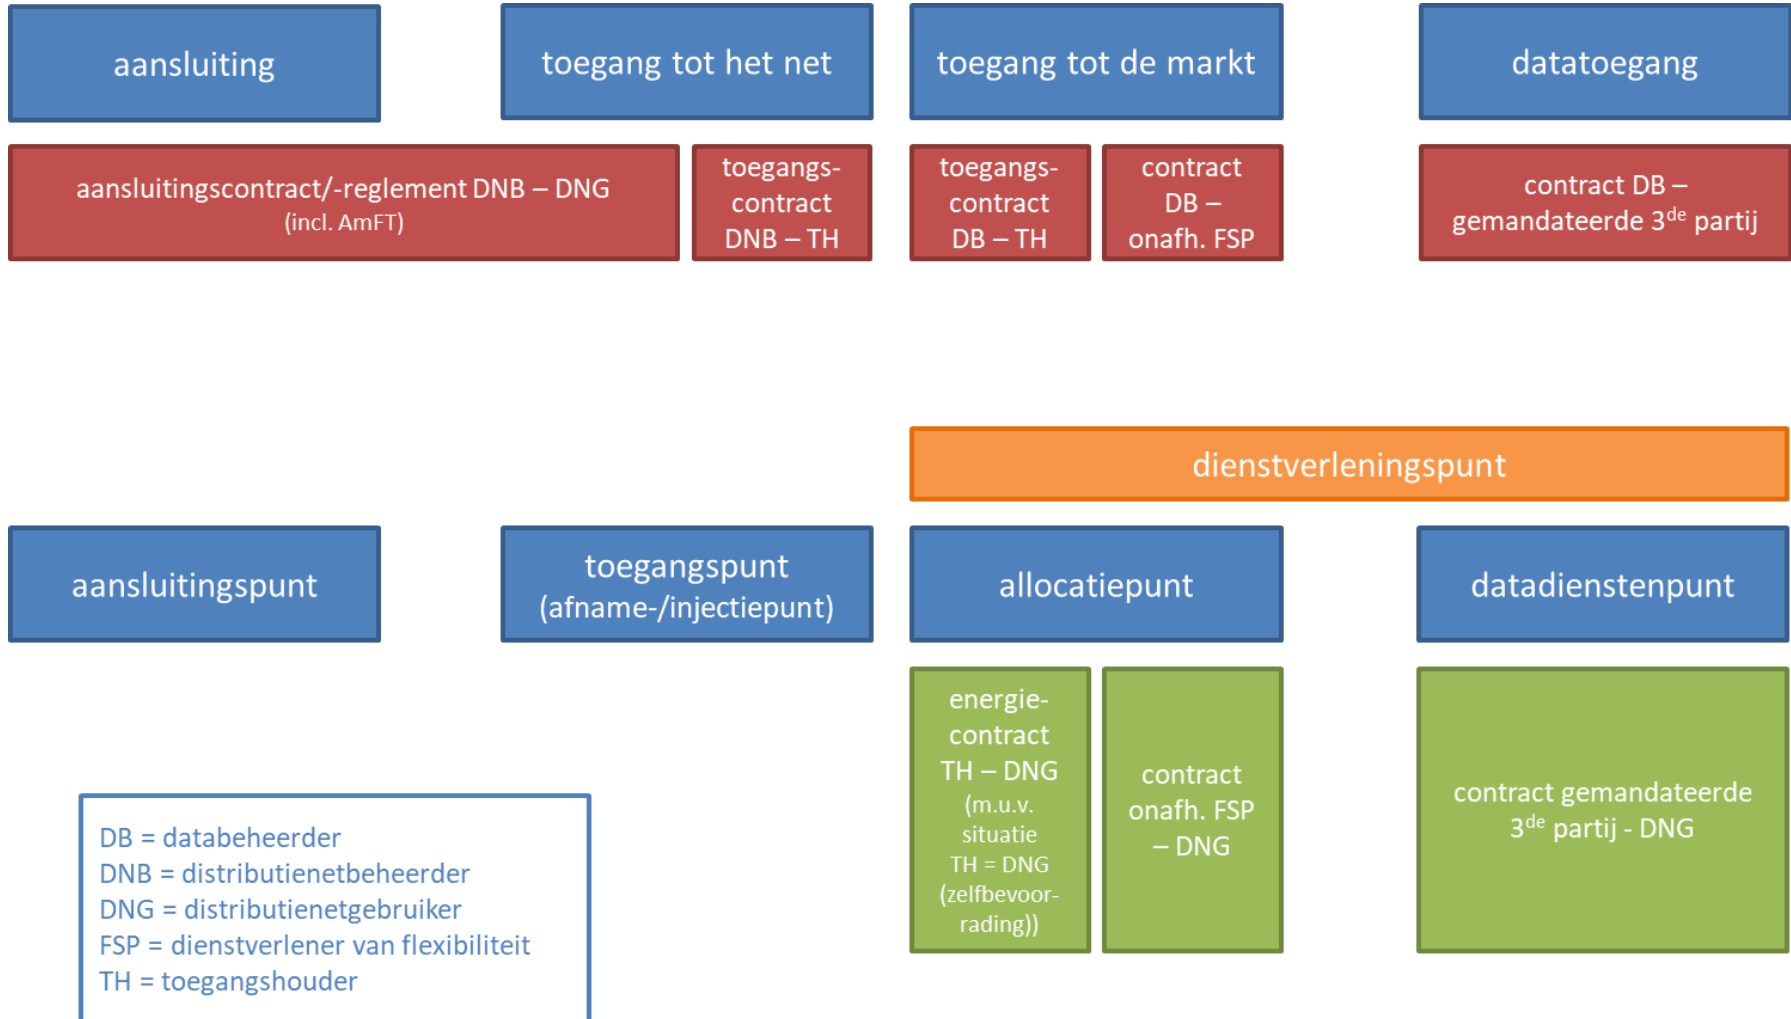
aansluiting

toegang tot het net

toegang tot de markt

datatoegang

aansluitingscontract/-reglement DNB – DNG (incl. AmFT)

toegangscontract DNB – TH

toegangscontract DB – TH

contract DB – onafh. FSP

contract DB – gemandateerde $3^{de}$ partij

dienstverleningspunt

aansluitingspunt

toegangspunt (afname-/injectiepunt)

allocatiepunt

datadienstenpunt

energiecontract TH – DNG (m.u.v. situatie TH = DNG (zelfbevoorrading))

contract onafh. FSP – DNG

contract gemandateerde $3^{de}$ partij - DNG

DB = databeheerder
DNB = distributienetbeheerder
DNG = distributienetgebruiker
FSP = dienstverlener van flexibiliteit
TH = toegangshouder